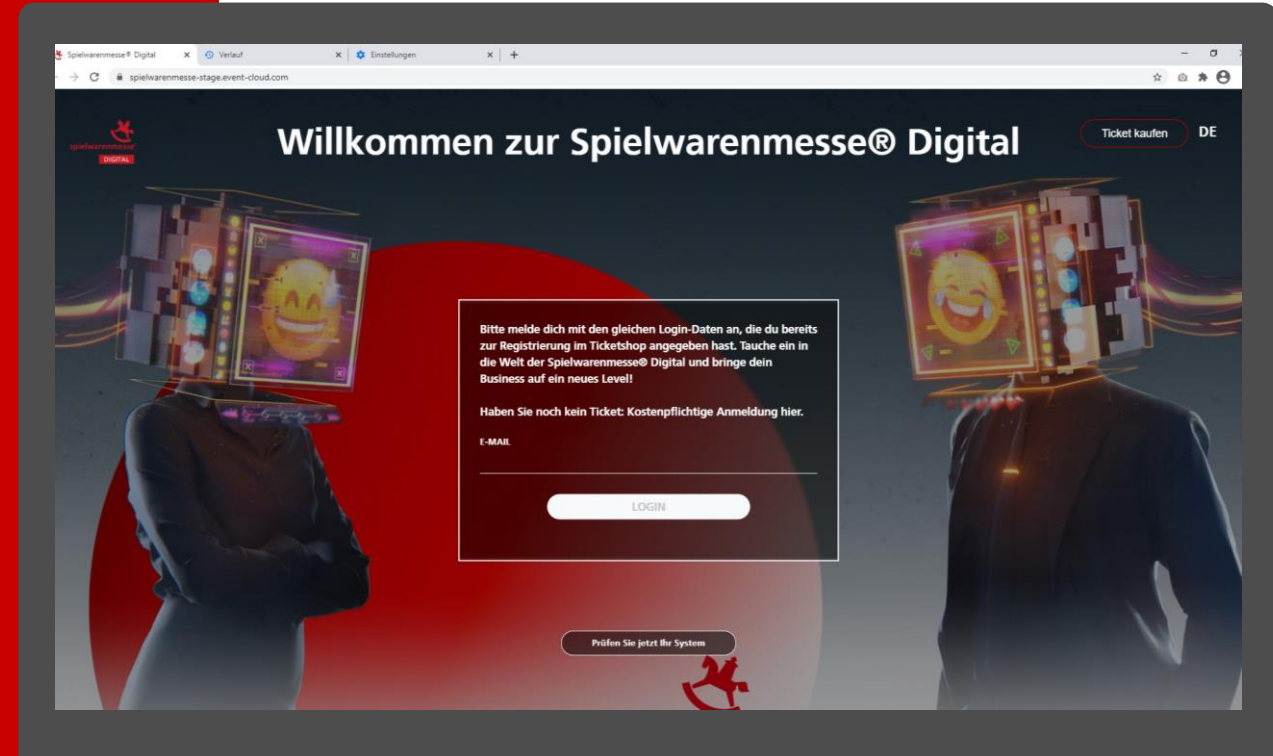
Spielwarenmesse® Digital × Verlauf × Einstellungen × +

spielwarenmesse-stage.event-cloud.com

spielwarenmesse DIGITAL

Willkommen zur Spielwarenmesse® Digital

Ticket kaufen

DE

Bitte melde dich mit den gleichen Login-Daten an, die du bereits zur Registrierung im Ticketshop angegeben hast. Tauche ein in die Welt der Spielwarenmesse® Digital und bringe dein Business auf ein neues Level!

Haben Sie noch kein Ticket: Kostenpflichtige Anmeldung hier.

E-MAIL

LOGIN

Prüfen Sie jetzt Ihr System